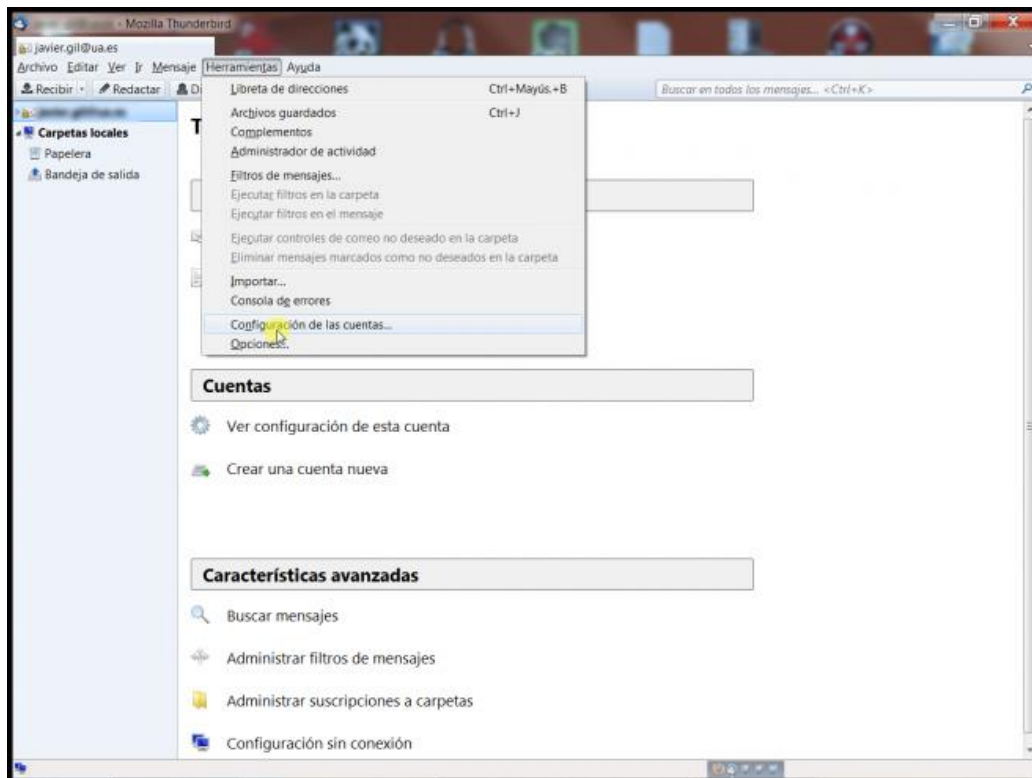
- Mozilla Thunderbird

javier.gil@ua.es

Archivo Editar Ver Ir Mensaje Herramientas Ayuda

Recibir · Redactar D

Buscar en todos los mensajes... <Ctrl+K>

Carpetas locales
Papelera
Bandeja de salida

T

Libreta de direcciones Ctrl+Mayús.+B
Archivos guardados Ctrl+J
Complementos
Administrador de actividad
Filtros de mensajes...
Ejecutar filtros en la carpeta
Ejecutar filtros en el mensaje
Ejecutar controles de correo no deseado en la carpeta
Eliminar mensajes marcados como no deseados en la carpeta
Importar...
Consola de errores
Configuración de las cuentas...
Opciones...

Cuentas

Ver configuración de esta cuenta

Crear una cuenta nueva

Características avanzadas

Buscar mensajes

Administrar filtros de mensajes

Administrar suscripciones a carpetas

Configuración sin conexión